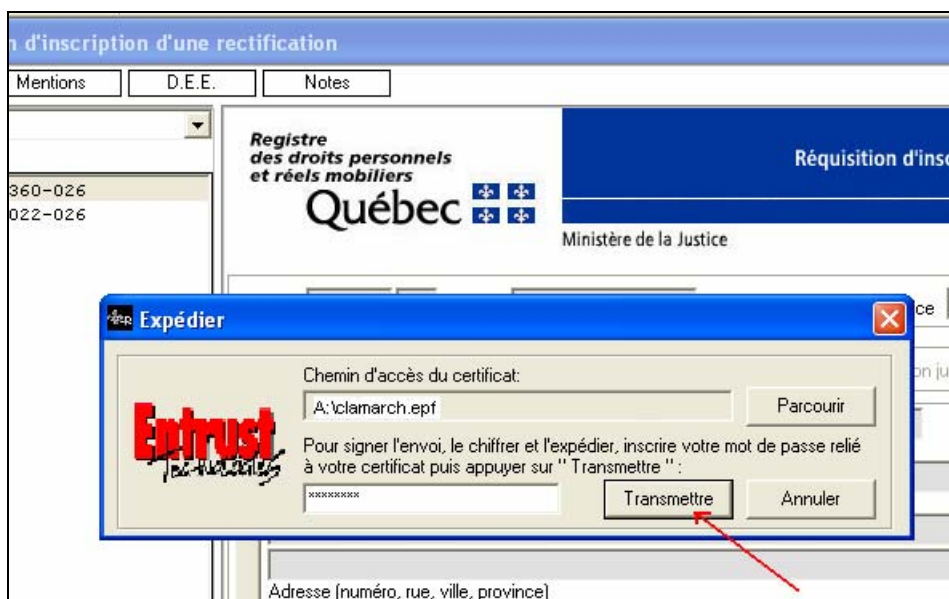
n d'inscription d'une rectification

Mentions D.E.E. Notes

360-026
022-026

Registre des droits personnels et réels mobiliers

Québec

Réquisition d'insc

Ministère de la Justice

ce

on ju

Expédier

Chemin d'accès du certificat:

A:\clamarch.epf

Parcourir

Entrust Technologies

Pour signer l'envoi, le chiffrer et l'expédier, inscrire votre mot de passe relié à votre certificat puis appuyer sur " Transmettre " :

xxxxxxxx

Transmettre

Annuler

Adresse (numéro, rue, ville, province)